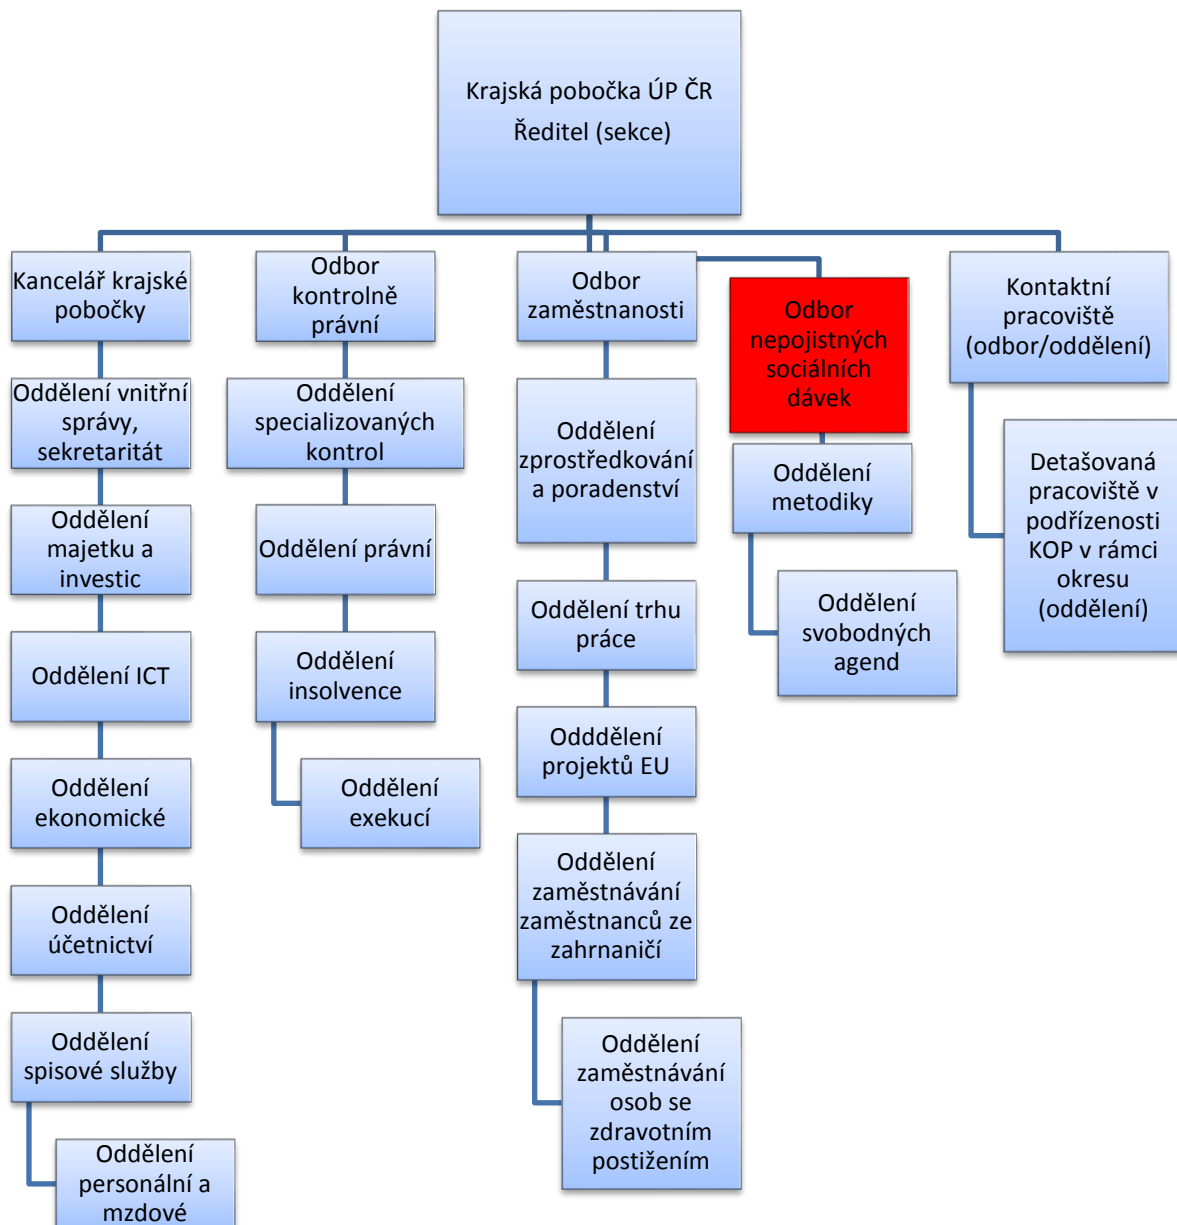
Krajská pobočka ÚP ČR
Ředitel (sekce)

Kancelář krajské pobočky

Oddělení vnitřní správy, sekretaritát

Oddělení majetku a investic

Oddělení ICT

Oddělení ekonomické

Oddělení účetnictví

Oddělení spisové služby

Oddělení personální a mzdové

Odbor kontrolně právní

Oddělení specializovaných kontrol

Oddělení právní

Oddělení insolvence

Oddělení exekucí

Odbor zaměstnanosti

Oddělení zprostředkování a poradenství

Oddělení trhu práce

Odddělení projektů EU

Oddělení zaměstnávání zaměstnanců ze zahrnaničí

Oddělení zaměstnávání osob se zdravotním postižením

Odbor nepojistných sociálních dávek

Oddělení metodiky

Oddělení svobodných agend

Kontaktní pracoviště (odbor/oddělení)

Detašovaná pracoviště v podřízenosti KOP v rámci okresu (oddělení)